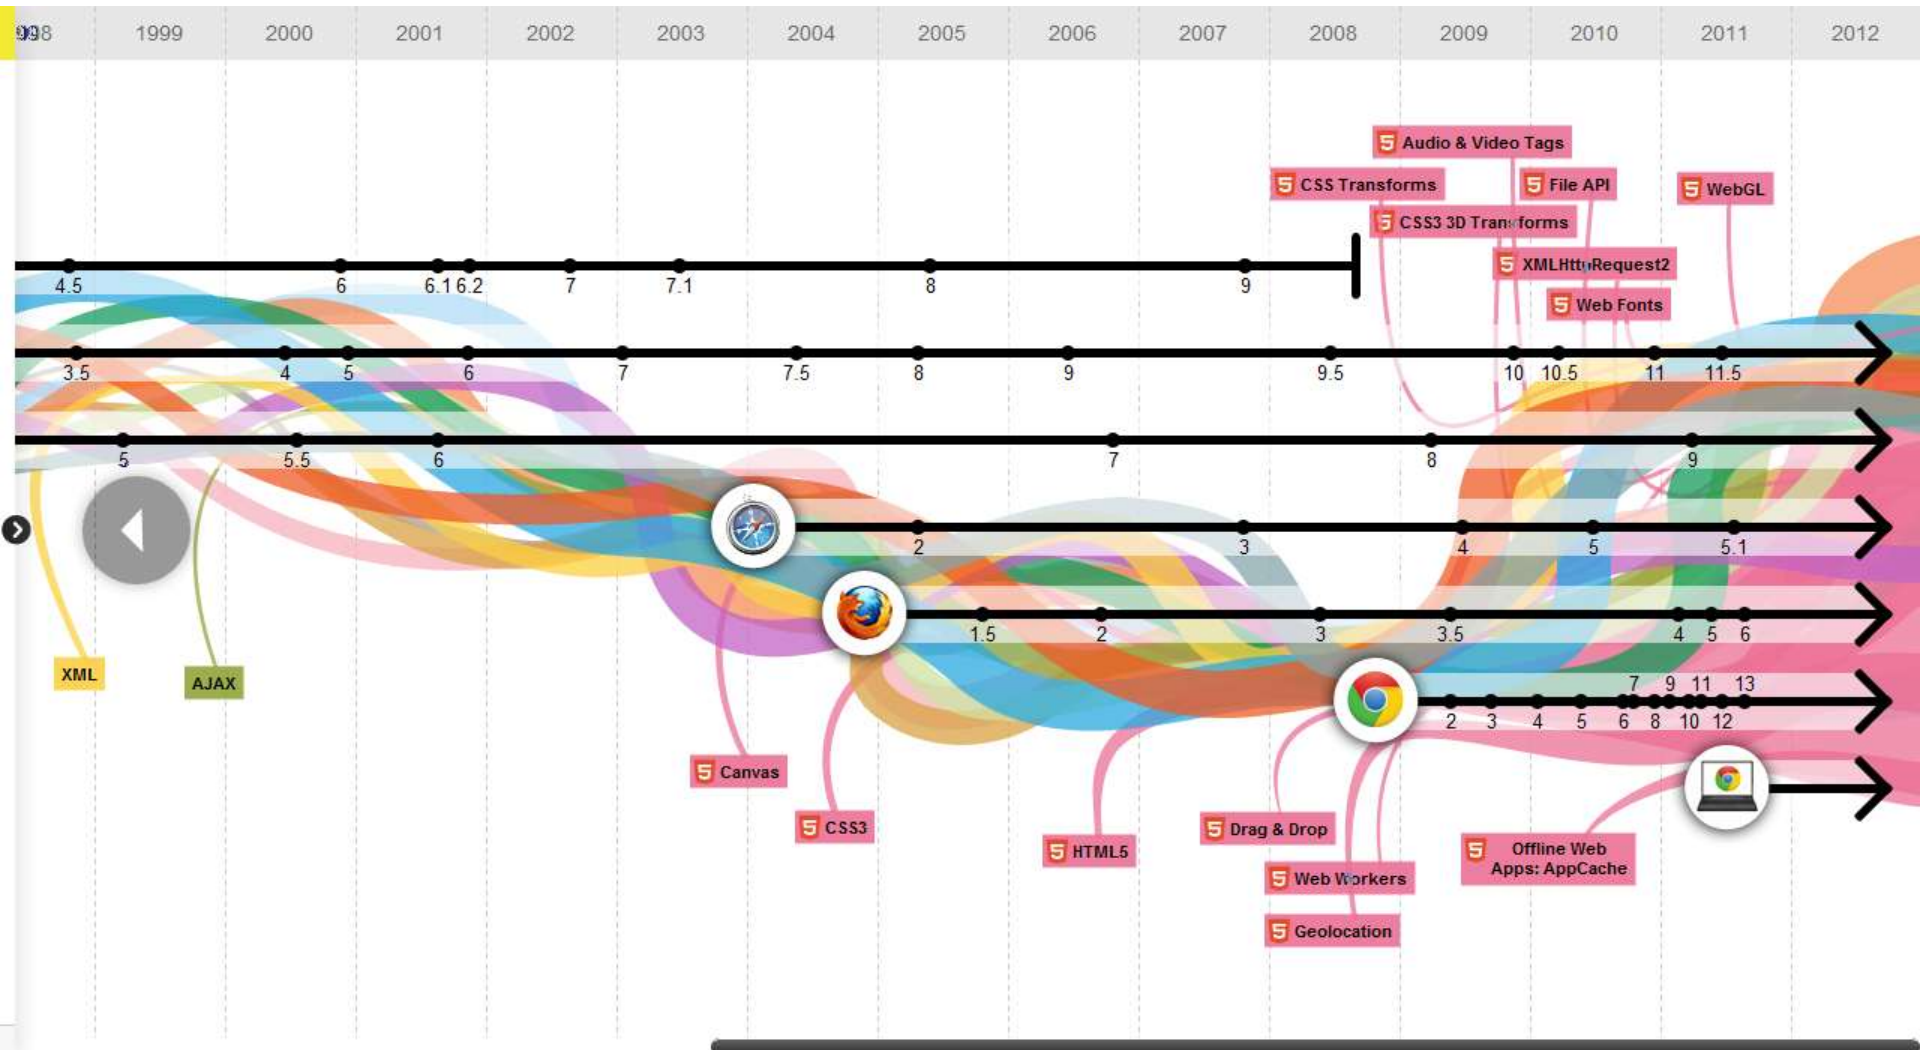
1998 1999 2000 2001 2002 2003 2004 2005 2006 2007 2008 2009 2010 2011 2012

Audio & Video Tags
CSS Transforms
File API
WebGL
CSS3 3D Transforms
XMLHttpRequest2
Web Fonts

4.5 6 6.1 6.2 7 7.1 8 9

3.5 4 5 6 7 7.5 8 9 9.5 10 10.5 11 11.5

5 5.5 6 7 8 9

2 3 4 5 5.1

1.5 2 3 3.5 4 5 6

7 9 11 13
2 3 4 5 6 8 10 12

XML
AJAX
Canvas
CSS3
HTML5
Drag & Drop
Web Workers
Geolocation
Offline Web Apps: AppCache